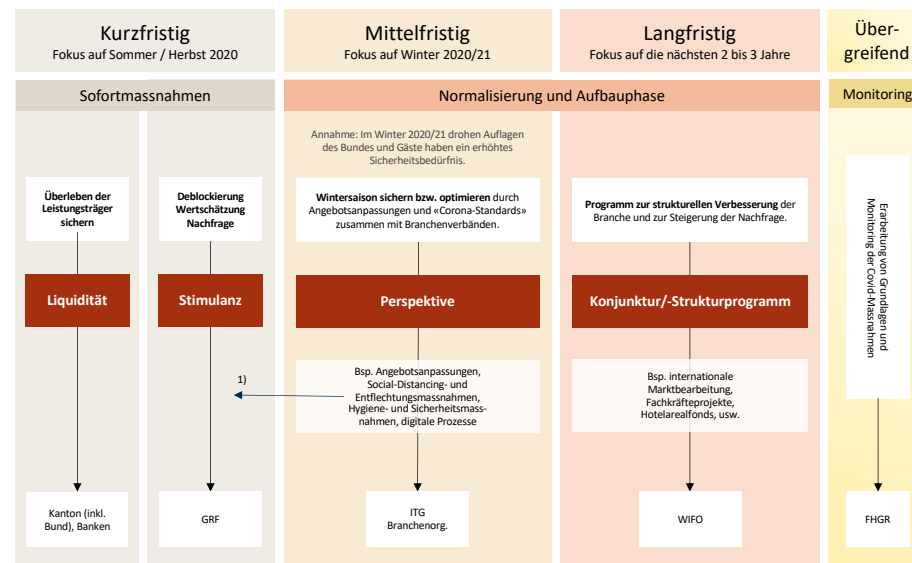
Kurzfristig
Fokus auf Sommer / Herbst 2020

Mittelfristig
Fokus auf Winter 2020/21

Langfristig
Fokus auf die nächsten 2 bis 3 Jahre

Übergreifend

Sofortmassnahmen

Normalisierung und Aufbauphase

Monitoring

Annahme: Im Winter 2020/21 drohen Auflagen des Bundes und Gäste haben ein erhöhtes Sicherheitsbedürfnis.

Überleben der Leistungsträger sichern

Deblockierung Wertschätzung Nachfrage

Wintersaison sichern bzw. optimieren durch Angebotsanpassungen und «Corona-Standards» zusammen mit Branchenverbänden.

Programm zur strukturellen Verbesserung der Branche und zur Steigerung der Nachfrage.

Erarbeitung von Grundlagen und Monitoring der Covid-Massnahmen

Liquidität

Stimulanz

Perspektive

Konjunktur/-Strukturprogramm

1)

Bsp. Angebotsanpassungen, Social-Distancing- und Entflechtungsmassnahmen, Hygiene- und Sicherheitsmassnahmen, digitale Prozesse

Bsp. internationale Marktbearbeitung, Fachkräfteprojekte, Hotelarealfonds, usw.

Kanton (inkl. Bund), Banken

GRF

ITG Branchenorg.

WIFO

FHGR